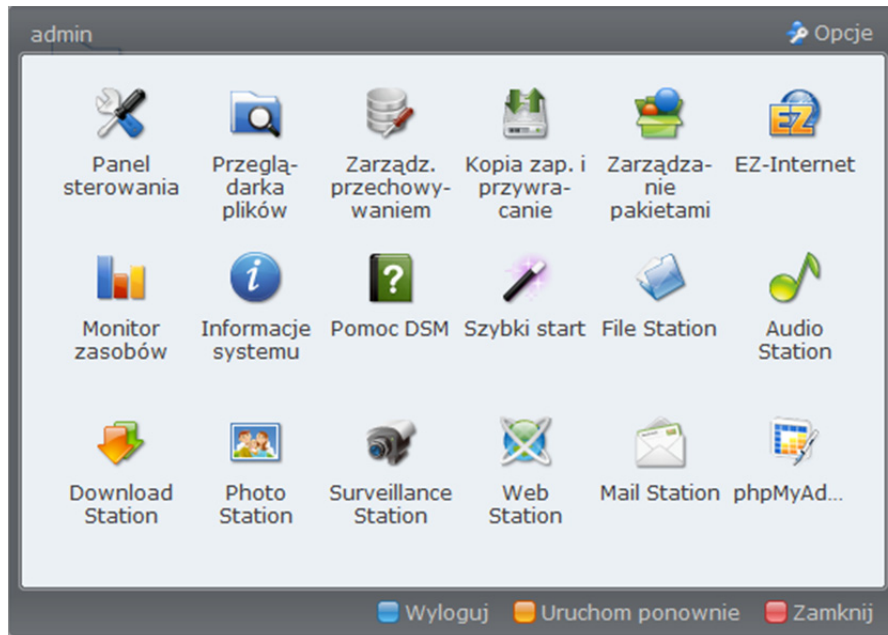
admin

Opcje

Panel sterowania

Przeglądarka plików

Zarządz. przechowywaniem

Kopia zap. i przywracanie

Zarządzanie pakietami

EZ-Internet

Monitor zasobów

Informacje systemu

Pomoc DSM

Szybki start

File Station

Audio Station

Download Station

Photo Station

Surveillance Station

Web Station

Mail Station

phpMyAd...

Wyloguj

Uruchom ponownie

Zamknij